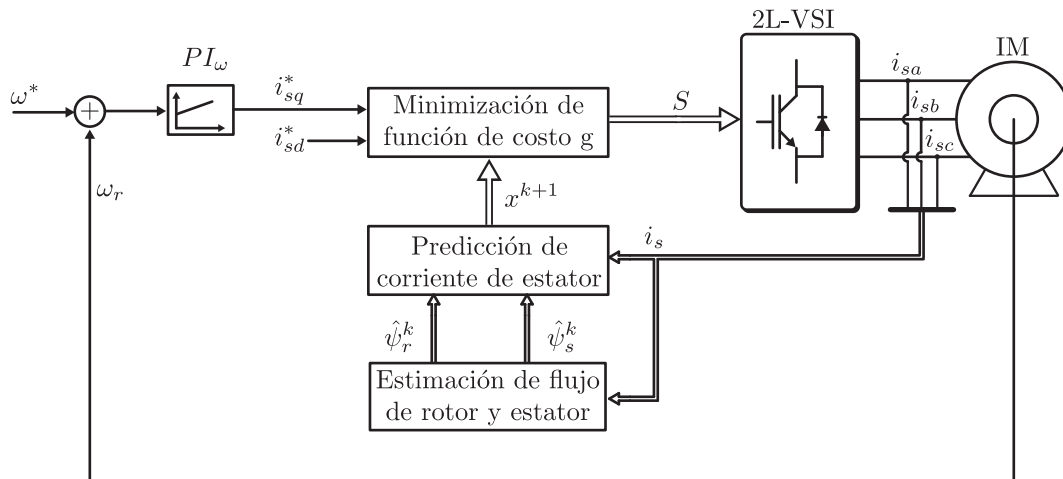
$\omega^*$

$PI_\omega$

$i_{sq}^*$

$i_{sd}^*$

Minimización de función de costo g

$S$

2L-VSI

$i_{sa}$

$i_{sb}$

$i_{sc}$

IM

$\omega_r$

$x^{k+1}$

Predicción de corriente de estator

$i_s$

$\hat{\psi}_r^k$

$\hat{\psi}_s^k$

Estimación de flujo de rotor y estator